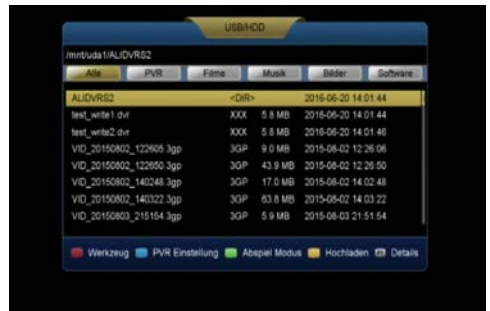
USB/HDD

/mnt/uda1/ALIDVRS2

Alle PVR Filme Musik Bilder Software

| | | | |
|---|---|---|---|
| ALIDVRS2 | <DIR> | | 2016-06-20 14:01:44 |
| test_write1.dvr | XXX | 5.8 MB | 2016-06-20 14:01:44 |
| test_write2.dvr | XXX | 5.8 MB | 2016-06-20 14:01:46 |
| VID_20150802_122605.3gp | 3GP | 9.0 MB | 2015-08-02 12:26:06 |
| VID_20150802_122650.3gp | 3GP | 43.9 MB | 2015-08-02 12:26:50 |
| VID_20150802_140248.3gp | 3GP | 17.0 MB | 2015-08-02 14:02:48 |
| VID_20150802_140322.3gp | 3GP | 63.8 MB | 2015-08-02 14:03:22 |
| VID_20150803_215154.3gp | 3GP | 5.9 MB | 2015-08-03 21:51:54 |

Werkzeug PVR Einstellung Abspiel Modus Hochladen Details